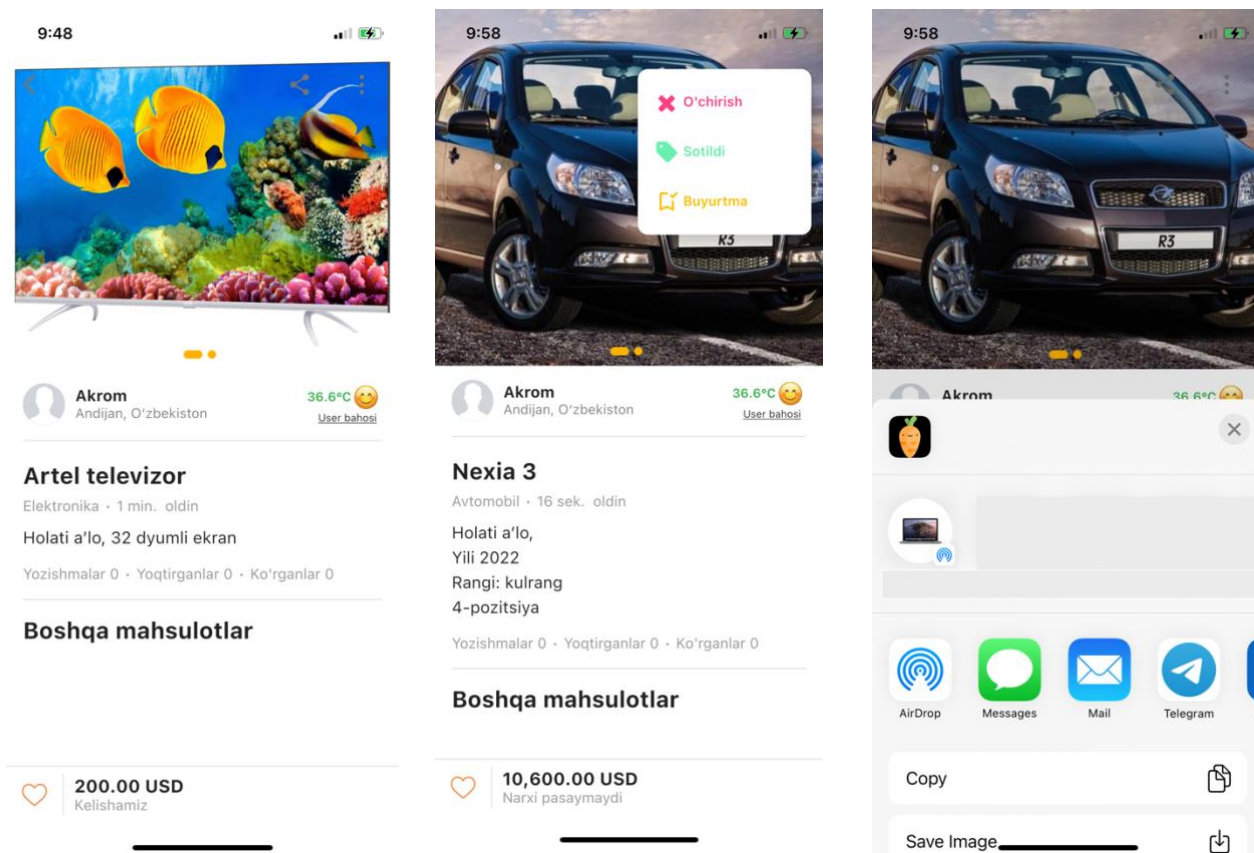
9:48

Akrom
Andijan, O'zbekiston

36.6°C
User bahosi

Artel televizor

Elektronika · 1 min. oldin

Holati a'lo, 32 dyumli ekran

Yozishmalar 0 · Yoqtirganlar 0 · Ko'rganlar 0

Boshqa mahsulotlar

200.00 USD
Kelishamiz

9:58

O'chirish

Sotildi

Buyurtma

R3

Akrom
Andijan, O'zbekiston

36.6°C
User bahosi

Nexia 3

Avtomobil · 16 sek. oldin

Holati a'lo,
Yili 2022
Rangi: kulrang
4-pozitsiya

Yozishmalar 0 · Yoqtirganlar 0 · Ko'rganlar 0

Boshqa mahsulotlar

10,600.00 USD
Narxi pasaymaydi

9:58

R3

Akrom

36.6°C

AirDrop
Messages
Mail
Telegram

Copy

Save Image